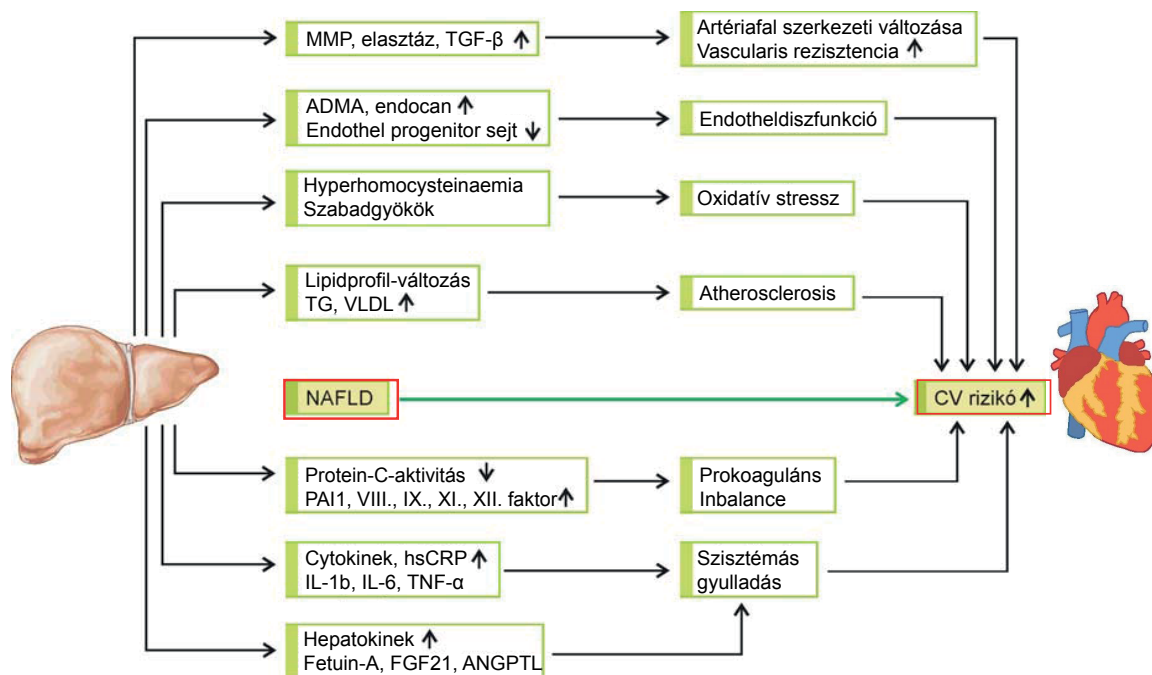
MMP, elasztáz, TGF-β ↑

Artériafal szerkezeti változása
Vascularis rezisztencia ↑

ADMA, endocan ↑
Endothel progenitor sejt ↓

Endotheldiszfunkció

Hyperhomocysteinaemia
Szabadgyökök

Oxidatív stressz

Lipidprofil-változás
TG, VLDL ↑

Atherosclerosis

NAFLD

CV rizikó ↑

Protein-C-aktivitás ↓
PAI1, VIII., IX., XI., XII. faktor ↑

Prokoaguláns
Inbalance

Cytokinek, hsCRP ↑
IL-1b, IL-6, TNF-α

Szisztémás
gyulladás

Hepatokinek ↑
Fetuin-A, FGF21, ANGPTL